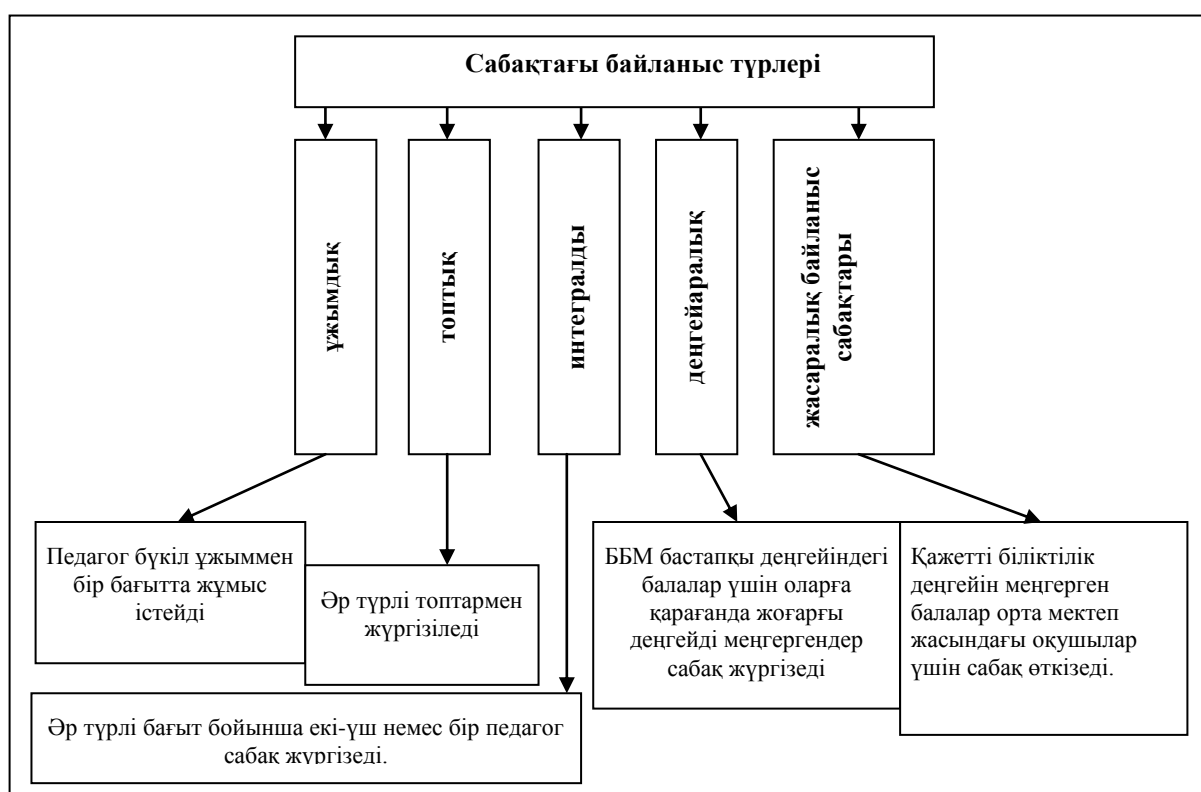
Сабақтағы байланыс түрлері

ұжымдық

топтық

интегралды

деңгейаралық

жасаралық байланыс сабақтары

Педагог бүкіл ұжыммен бір бағытта жұмыс істейді

Әр түрлі топтармен жүргізіледі

ББМ бастапқы деңгейіндегі балалар үшін оларға қарағанда жоғарғы деңгейді меңгергендер сабақ жүргізеді

Қажетті біліктілік деңгейін меңгерген балалар орта мектеп жасындағы оқушылар үшін сабақ өткізеді.

Әр түрлі бағыт бойынша екі-үш немес бір педагог сабақ жүргізеді.